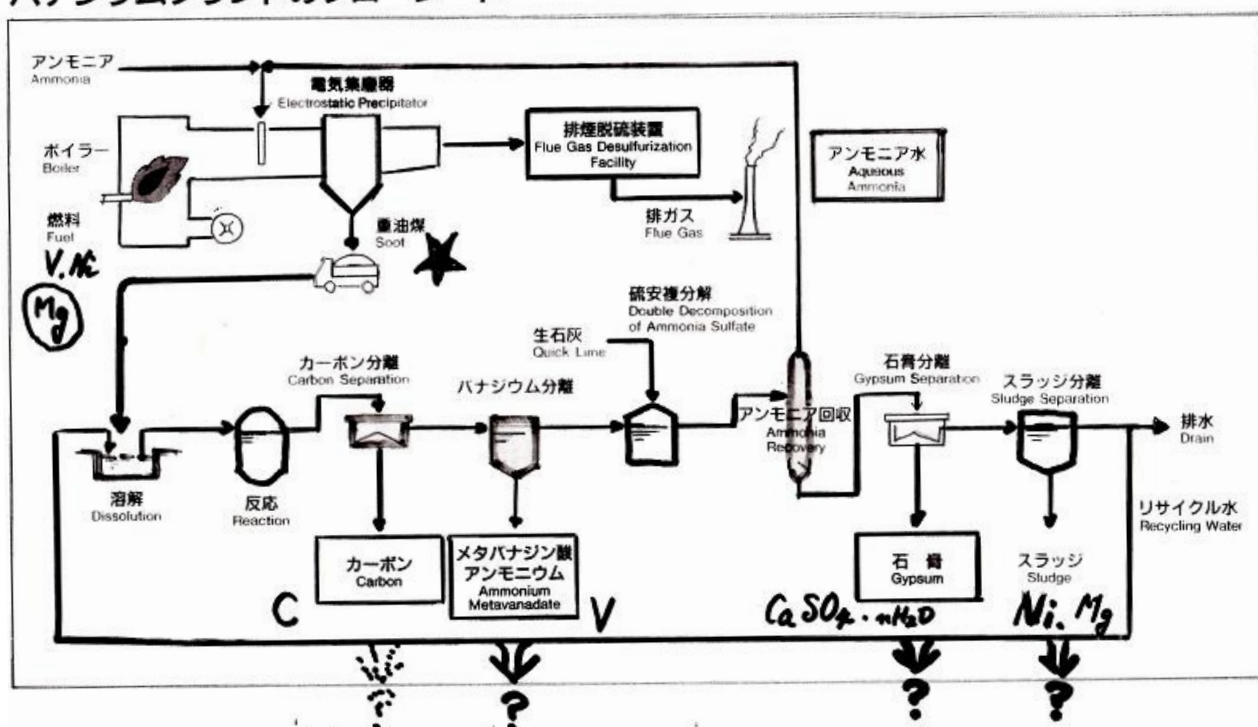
バナジウムプラントのフローシート

アンモニア
Ammonia

電気集塵器
Electrostatic Precipitator

ボイラー
Boiler

排煙脱硫装置
Flue Gas Desulfurization Facility

アンモニア水
Aqueous Ammonia

燃料
Fuel

V. Ni

Mg

重油煤
Soot

排ガス
Flue Gas

硫安複分解
Double Decomposition of Ammonia Sulfate

生石灰
Quick Lime

カーボン分離
Carbon Separation

バナジウム分離

石膏分離
Gypsum Separation

スラッジ分離
Sludge Separation

アンモニア回収
Ammonia Recovery

排水
Drain

溶解
Dissolution

反応
Reaction

リサイクル水
Recycling Water

カーボン
Carbon

メタバナジン酸アンモニウム
Ammonium Metavanadate

石膏
Gypsum

スラッジ
Sludge

C

V

$CaSO_4 \cdot nH_2O$

Ni. Mg

?

?

?